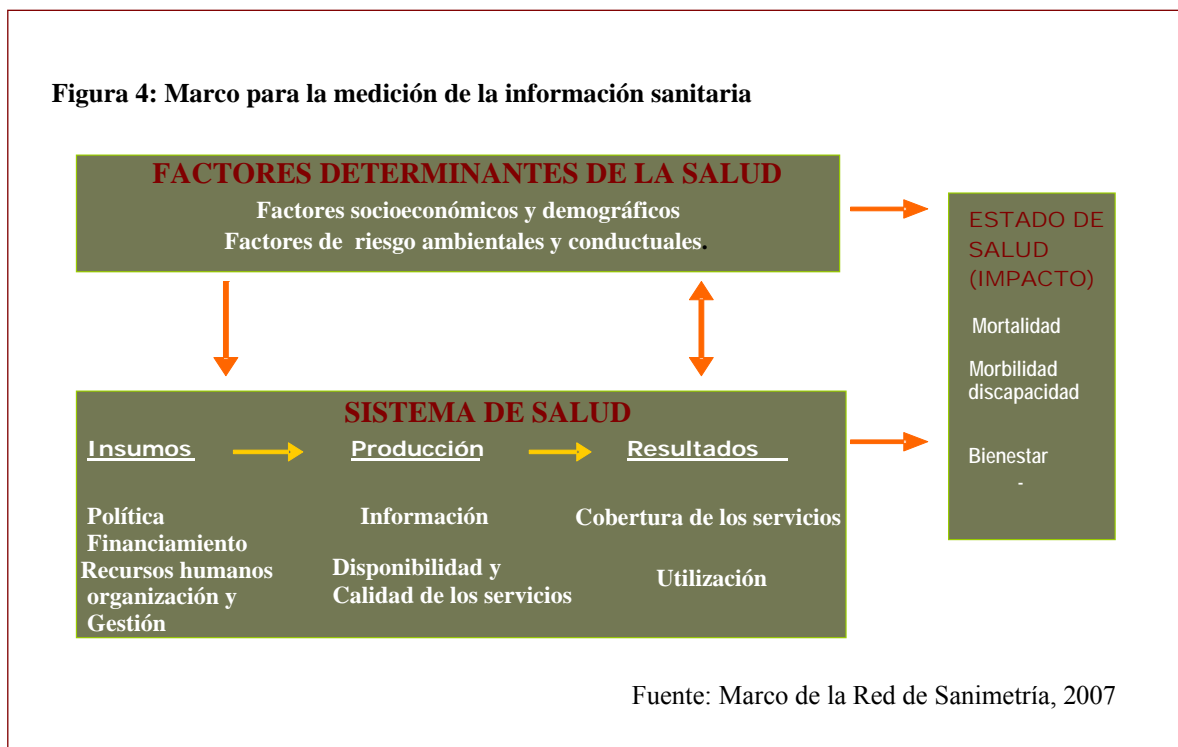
Figura 4: Marco para la medición de la información sanitaria

FACTORES DETERMINANTES DE LA SALUD
Factores socioeconómicos y demográficos
Factores de riesgo ambientales y conductuales.

ESTADO DE SALUD (IMPACTO)

Mortalidad

Morbilidad discapacidad

Bienestar
-

SISTEMA DE SALUD

Insumos

Producción

Resultados

Política
Financiamiento
Recursos humanos
organización y
Gestión

Información

Disponibilidad y
Calidad de los servicios

Cobertura de los servicios

Utilización

Fuente: Marco de la Red de Sanimetría, 2007